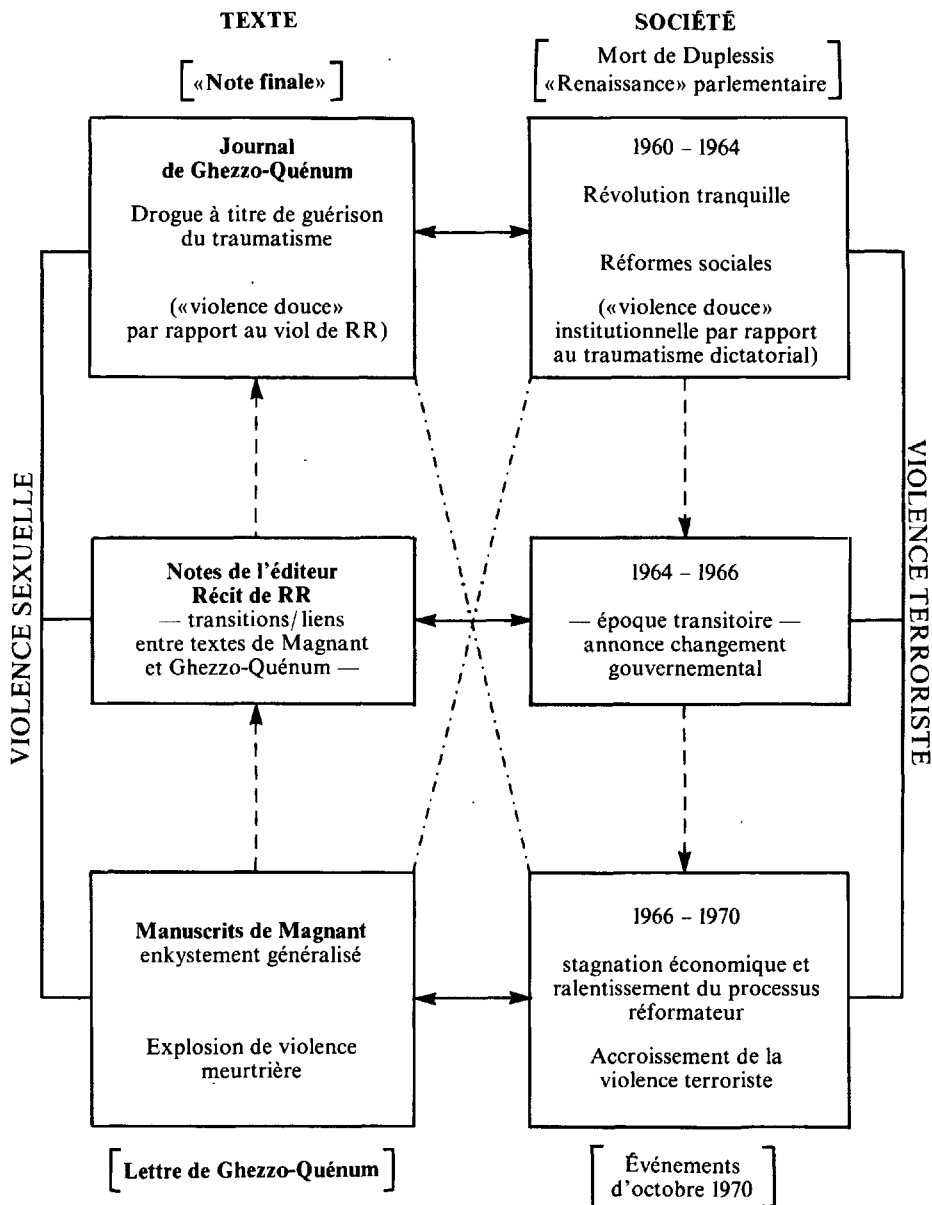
TEXTE

SOCIÉTÉ

[«Note finale»]

[Mort de Duplessis «Renaissance» parlementaire]

**Journal de Ghezzo-Quénum**

Drogue à titre de guérison du traumatisme

(«violence douce» par rapport au viol de RR)

1960 – 1964

Révolution tranquille

Réformes sociales

(«violence douce» institutionnelle par rapport au traumatisme dictatorial)

VIOLENCE SEXUELLE

VIOLENCE TERRORISTE

**Notes de l'éditeur Récit de RR**

— transitions/liens entre textes de Magnant et Ghezzo-Quénum —

1964 – 1966

— époque transitoire — annonce changement gouvernemental

**Manuscrits de Magnant**

enkystement généralisé

Explosion de violence meurtrière

1966 – 1970

stagnation économique et ralentissement du processus réformateur

Accroissement de la violence terroriste

[Lettre de Ghezzo-Quénum]

[Événements d'octobre 1970]